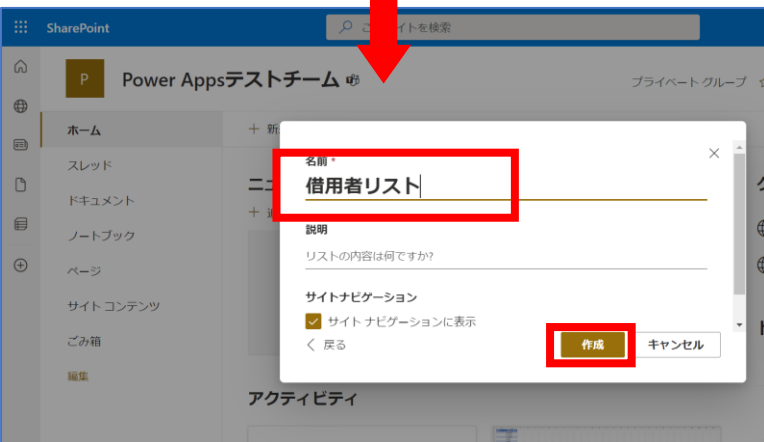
SharePoint

このサイトを検索

P

Power Appsテストチーム

プライベート グループ

ホーム

スレッド

ドキュメント

ノートブック

ページ

サイト コンテンツ

ごみ箱

編集

+ 新

ニ

+ 追

アクティビティ

名前 *

借用者リスト

説明

リストの内容は何ですか?

サイトナビゲーション

サイト ナビゲーションに表示

戻る

作成

キャンセル